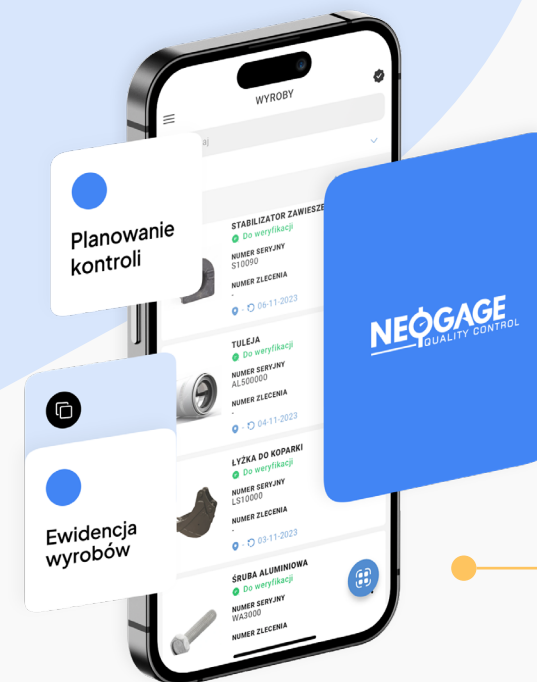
WYROBY

aj

Planowanie kontroli

STABILIZATOR ZAWIESZE

Do weryfikacji

NUMER SERYJNY

S10090

NUMER ZLECENIA

-

06-11-2023

TULEJA

Do weryfikacji

NUMER SERYJNY

AL500000

NUMER ZLECENIA

-

04-11-2023

Ewidencja wyrobów

ŁYŻKA DO KOPARKI

Do weryfikacji

NUMER SERYJNY

LS10000

NUMER ZLECENIA

-

03-11-2023

ŚRUBA ALUMINIOWA

Do weryfikacji

NUMER SERYJNY

WA3000

NUMER ZLECENIA

NEOGAGE

QUALITY CONTROL